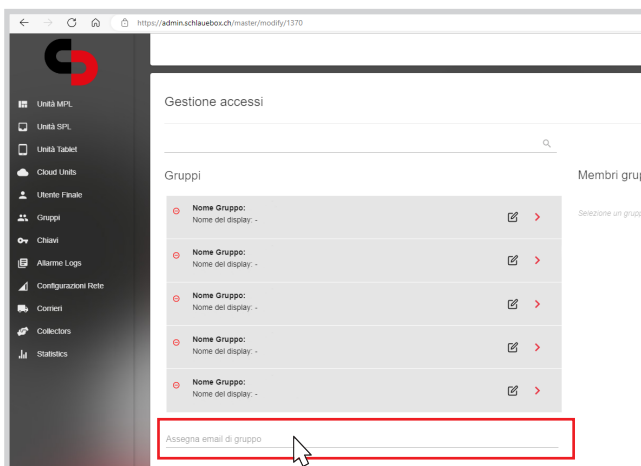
https://admin.schlauebox.ch/master/modify/1370

Unità MPL
Unità SPL
Unità Tablet
Cloud Units
Utente Finale
Gruppi
Chiavi
Allarme Logs
Configurazioni Rete
Corrieri
Collectors
Statistics

Gestione accessi

Gruppi

Nome Gruppo:
Nome del display: -

Nome Gruppo:
Nome del display: -

Nome Gruppo:
Nome del display: -

Nome Gruppo:
Nome del display: -

Nome Gruppo:
Nome del display: -

Assegna email di gruppo

Membri gru

Selezione un grupp